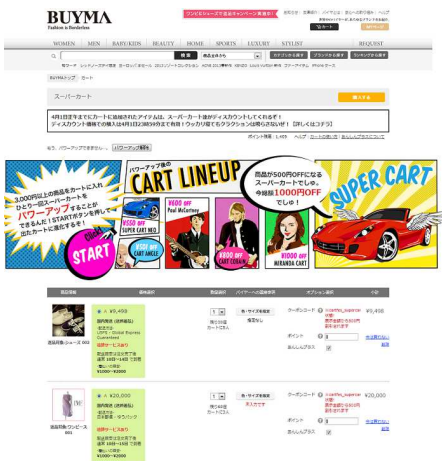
BUYMA
Fashion is Borderless

WOMEN MEN BABY&KIDS BEAUTY HOME SPORTS LUXURY STYLIST REQUEST

BUYMAトップ カート

スーパーカート

購入する

4月1日までにカートに追加されたアイテムは、スーパーカート後がディスカウントしてくれるかも！
ディスカウント価格での購入は4月1日23時59分まで有効！ウッカリ忘れてクラクション1回押されるかも！【詳しくはコチラ】

パワーアップ後の
CART LINEUP

3,000円以上の商品をカートに入れひとり一括スーパーカートをパワーアップすることができるんだ！STARTボタンを押して出たカートに進むのだ！

START

¥600 OFF SUPER CART MK2

¥500 OFF CART ANGLE

¥600 OFF Paul McCartney

¥800 OFF CART CIAO

¥1000 OFF MIRANDA CART

商品が500円OFFになるスーパーカートでしゃ。
今回は1000円OFF
でしゃ！

SUPER CART

¥9,450

¥20,000